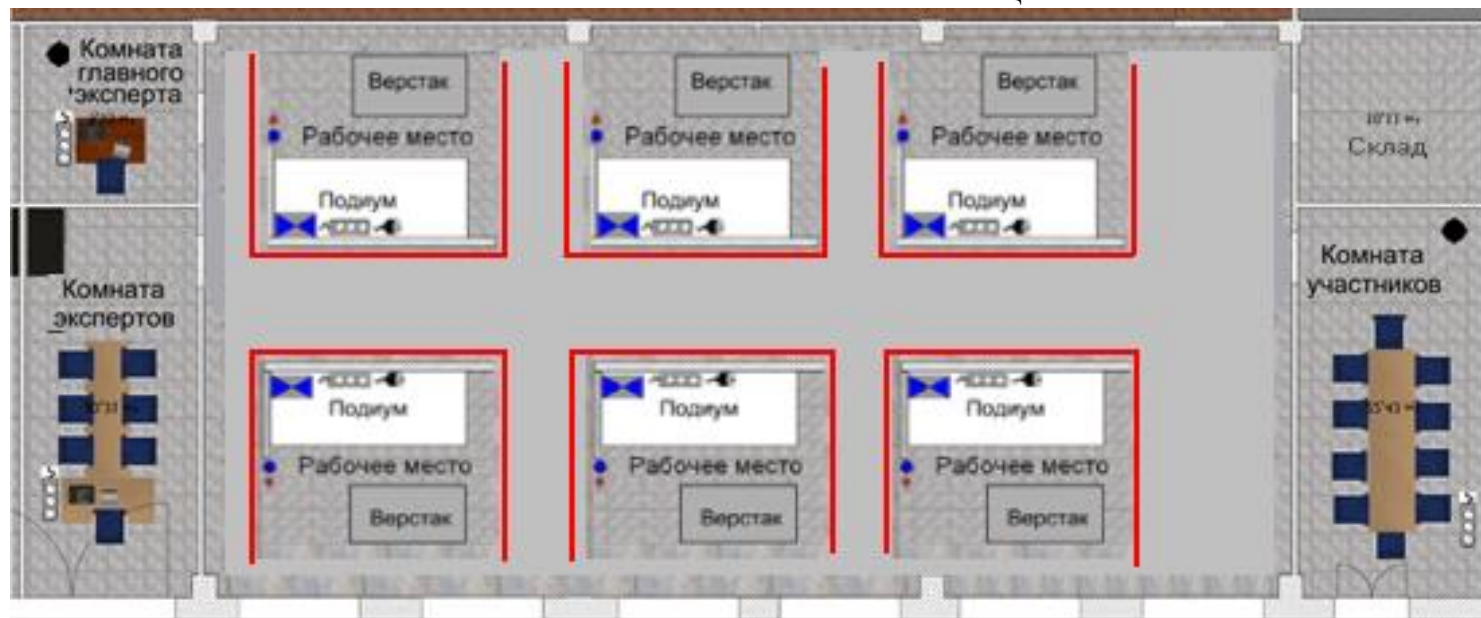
Комната главного эксперта

Верстак
Рабочее место
Подиум

Верстак
Рабочее место
Подиум

Верстак
Рабочее место
Подиум

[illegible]
Склад

Комната экспертов
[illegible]

Комната участников
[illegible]

Подиум
Рабочее место
Верстак

Подиум
Рабочее место
Верстак

Подиум
Рабочее место
Верстак